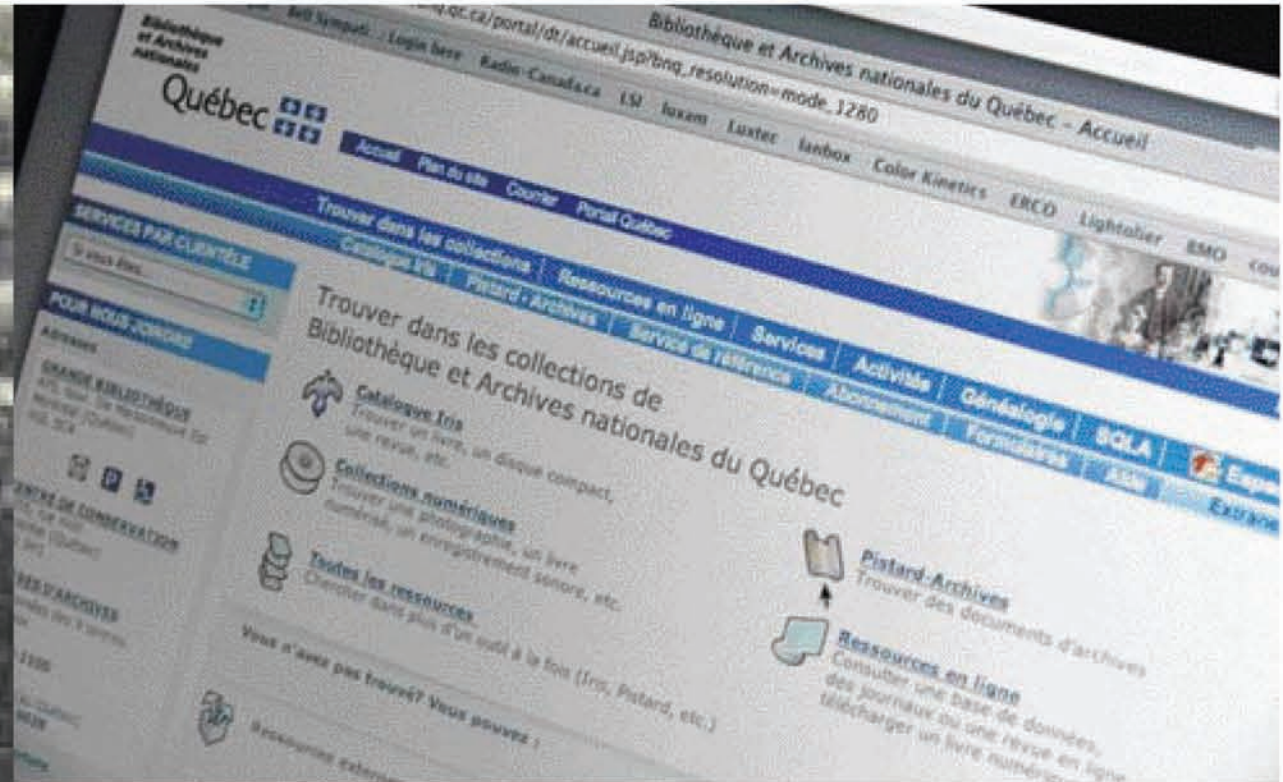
Bibliothèque et Archives nationales du Québec - Accueil

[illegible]q.qc.ca/portal/dt/accueil.jsp?bnq_resolution=mode_1280

Bell Sympati Login bese Radio-Canada.ca LSI luxam Luxtec lanbox Color Kinetics ERCO Lightolier BMO co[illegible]

Bibliothèque et Archives nationales

Québec

Accueil Plan du site Courrier Portail Québec

Trouver dans les collections | Ressources en ligne | Services | Activités | Généalogie | SQLA | Expo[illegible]

Catalogue Iris | Pistard - Archives | Service de référence | Abonnement | Formulaires | Aide | Extranet

SERVICES PAR CLIENTÈLE

Si vous êtes...

POUR NOUS JOINDRE

Adresses

GRANDE BIBLIOTHÈQUE
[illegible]

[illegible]NTRE DE CONSERVATION
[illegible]

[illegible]ES D'ARCHIVES
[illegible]

Trouver dans les collections de Bibliothèque et Archives nationales du Québec

Catalogue Iris
Trouver un livre, un disque compact, une revue, etc.

Collections numériques
Trouver une photographie, un livre numérisé, un enregistrement sonore, etc.

Toutes les ressources
Chercher dans plus d'un outil à la fois (Iris, Pistard, etc.)

Pistard-Archives
Trouver des documents d'archives

Ressources en ligne
Consulter une base de données, des journaux ou une revue en ligne, télécharger un livre numérique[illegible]

Vous n'avez pas trouvé? Vous pouvez :

Ressources extern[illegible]